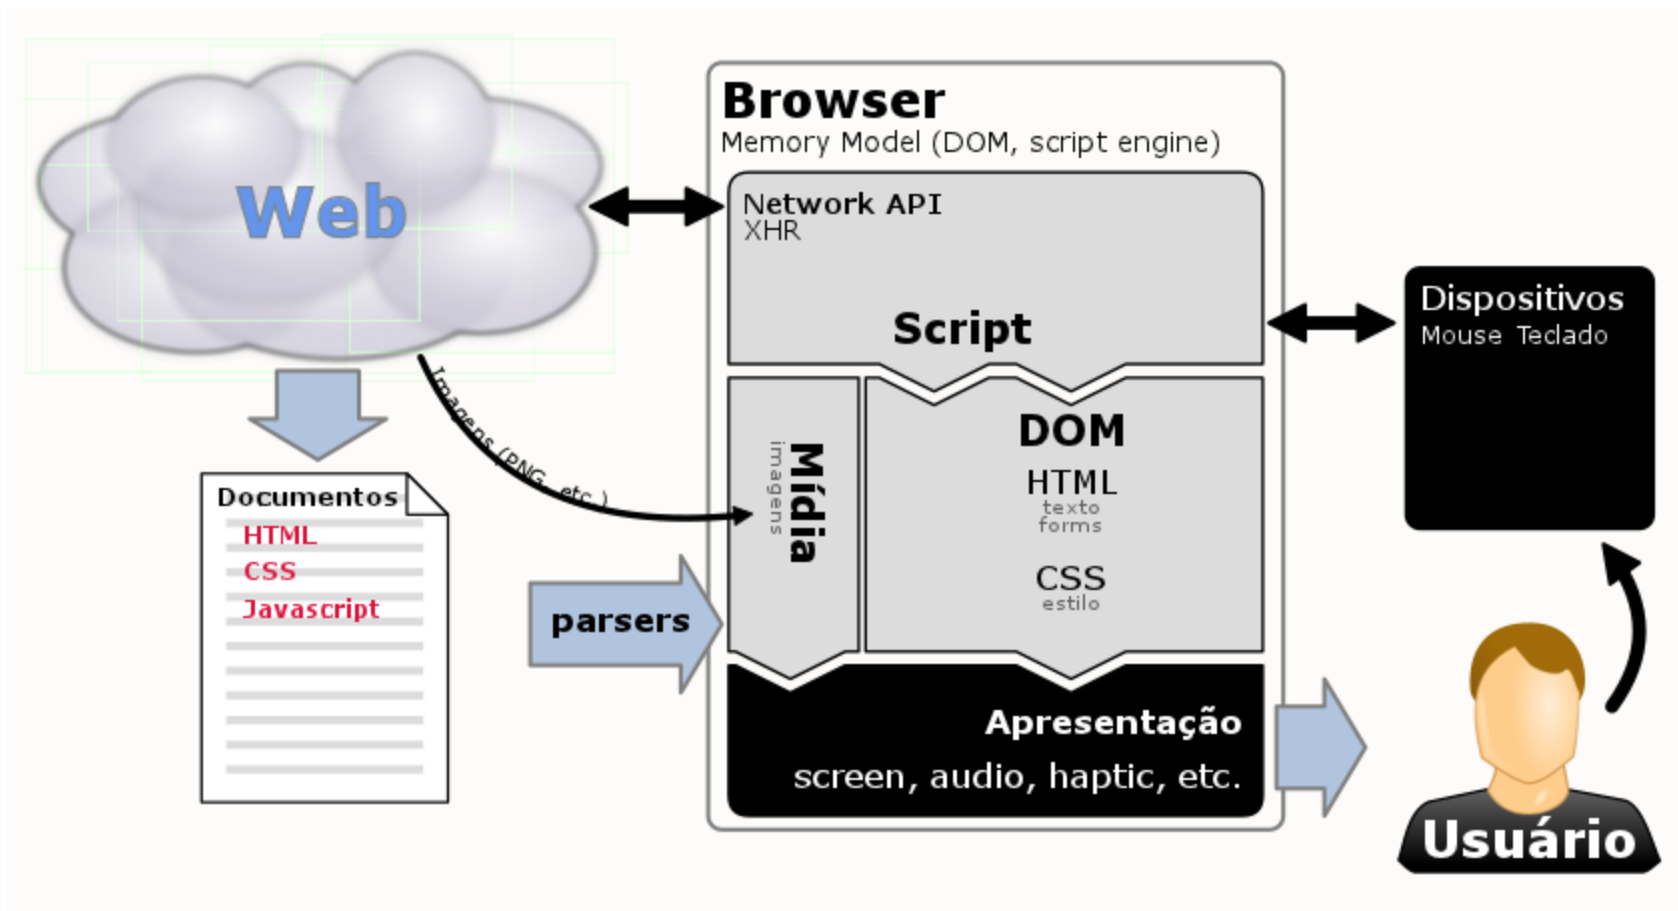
Web

Documentos
HTML
CSS
Javascript

Imagens (PNG, etc.)

parsers

Browser
Memory Model (DOM, script engine)

Network API
XHR

Script

Mídia
imagens

DOM
HTML
texto
forms
CSS
estilo

Apresentação
screen, audio, haptic, etc.

Dispositivos
Mouse Teclado

Usuário